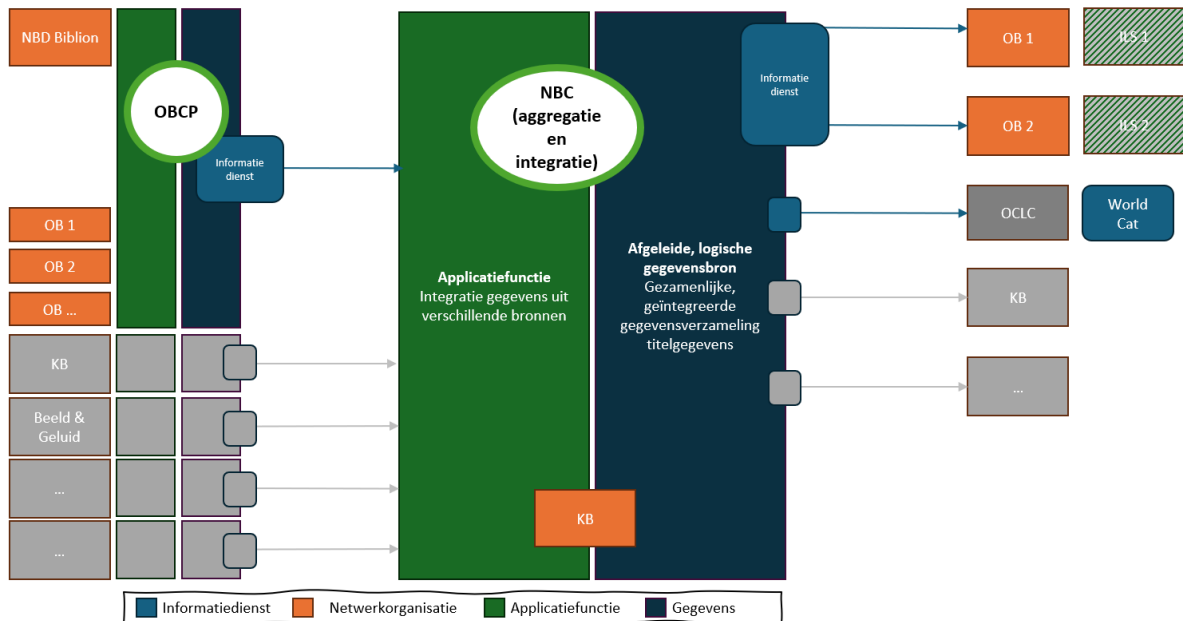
NBD Biblion

OBCP

Informatie dienst

OB 1

OB 2

OB ...

KB

Beeld & Geluid

...

...

NBC (aggregatie en integratie)

Applicatiefunctie
Integratie gegevens uit verschillende bronnen

Afgeleide, logische gegevensbron
Gezamenlijke, geïntegreerde gegevensverzameling titelgegevens

KB

Informatie dienst

OB 1

ILS 1

OB 2

ILS 2

OCLC

World Cat

KB

...

Informatiedienst
Netwerkorganisatie
Applicatiefunctie
Gegevens